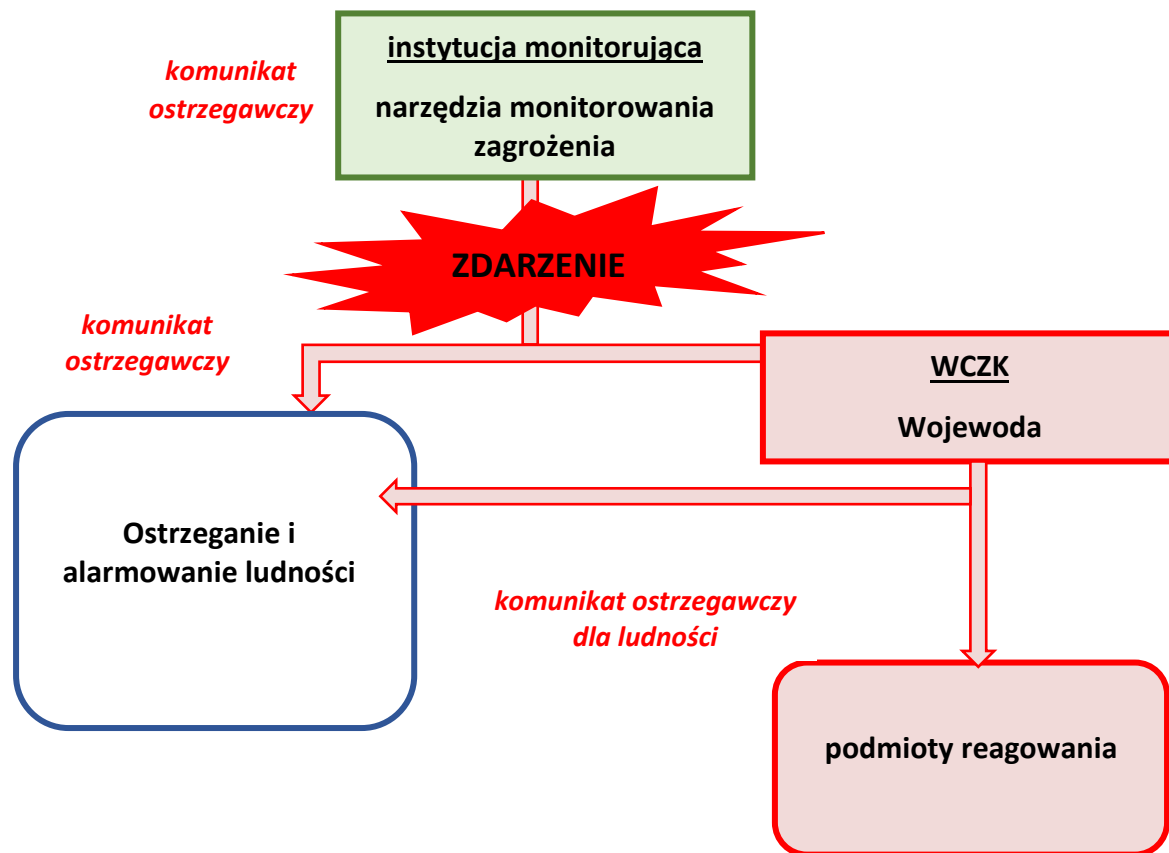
komunikat ostrzegawczy

instytucja monitorująca

narzędzia monitorowania zagrożenia

ZDARZENIE

komunikat ostrzegawczy

WCZK

Wojewoda

Ostrzeganie i alarmowanie ludności

komunikat ostrzegawczy dla ludności

podmioty reagowania